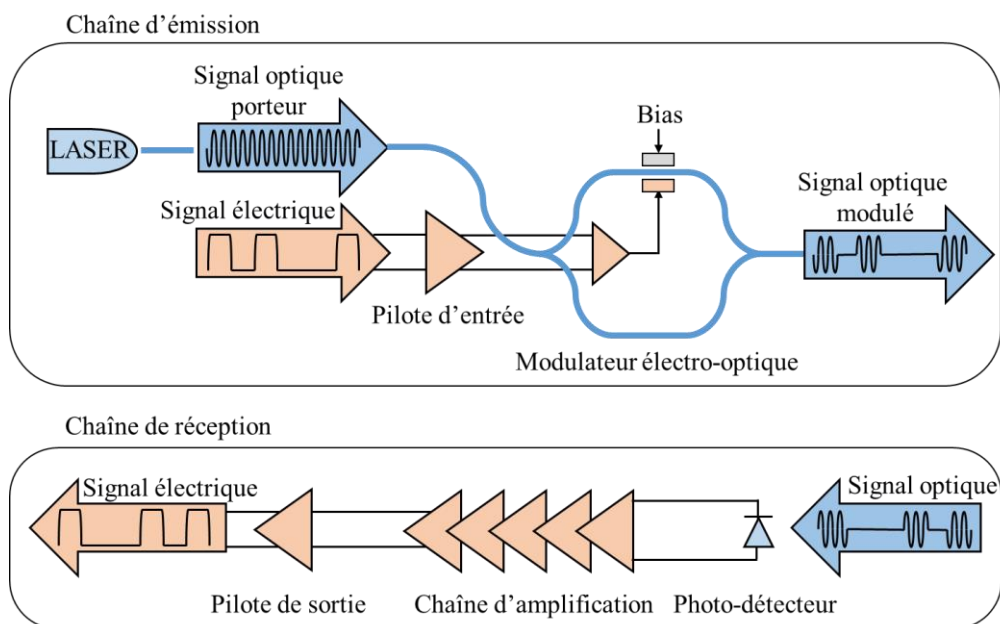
Chaîne d'émission

Signal optique porteur

LASER

Bias

Signal électrique

Signal optique modulé

Pilote d'entrée

Modulateur électro-optique

Chaîne de réception

Signal électrique

Signal optique

Pilote de sortie

Chaîne d'amplification

Photo-détecteur